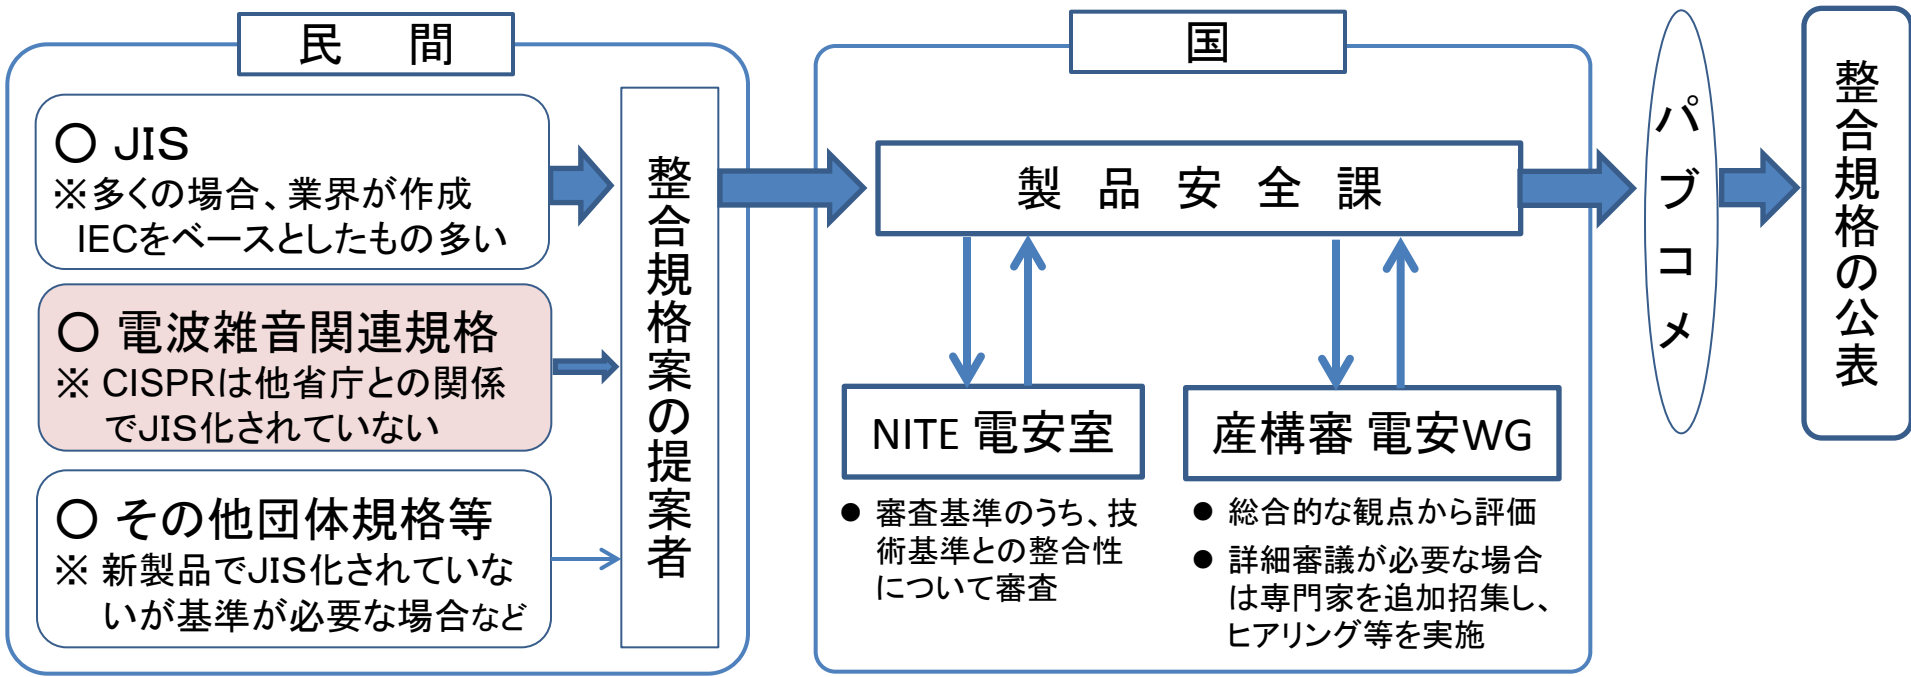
民　間

○ JIS
※多くの場合、業界が作成
IECをベースとしたもの多い

○ 電波雑音関連規格
※ CISPRは他省庁との関係でJIS化されていない

○ その他団体規格等
※ 新製品でJIS化されていないが基準が必要な場合など

整合規格案の提案者

国

製　品　安　全　課

NITE 電安室

● 審査基準のうち、技術基準との整合性について審査

産構審 電安WG

● 総合的な観点から評価
● 詳細審議が必要な場合は専門家を追加招集し、ヒアリング等を実施

パブコメ

整合規格の公表